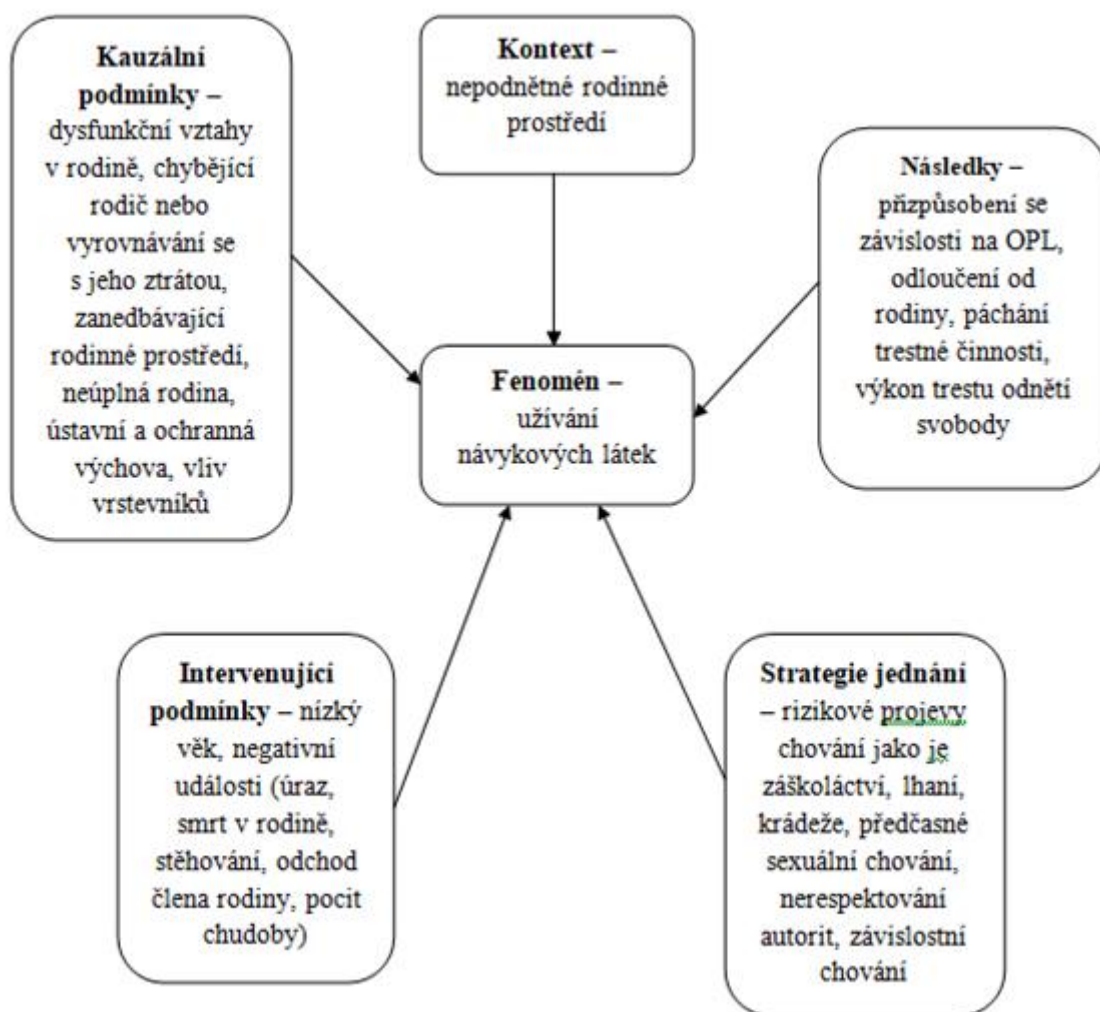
Kauzální podmínky – dysfunkční vztahy v rodině, chybějící rodič nebo vyrovnávání se s jeho ztrátou, zanedbávající rodinné prostředí, neúplná rodina, ústavní a ochranná výchova, vliv vrstevníků

Kontext – nepodnětné rodinné prostředí

Následky – přizpůsobení se závislosti na OPL, odloučení od rodiny, páchání trestné činnosti, výkon trestu odnětí svobody

Fenomén – užívání návykových látek

Intervenující podmínky – nízký věk, negativní události (úraz, smrt v rodině, stěhování, odchod člena rodiny, pocit chudoby)

Strategie jednání – rizikové projevy chování jako je záškoláctví, lhaní, krádeže, předčasné sexuální chování, nerespektování autorit, závislostní chování